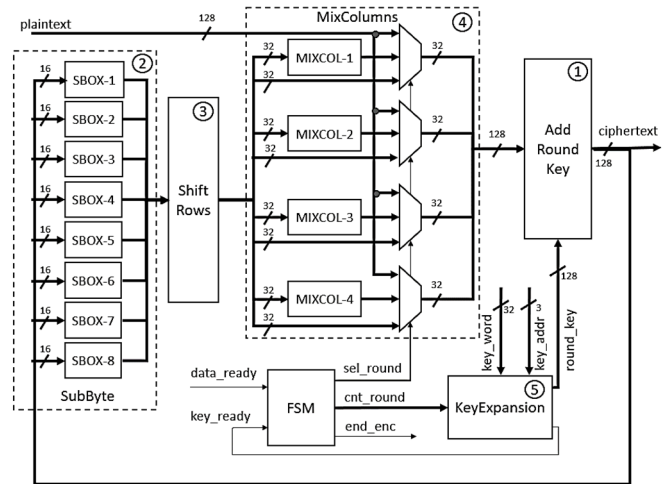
plaintext
128
MixColumns
4
2
16
SBOX-1
16
SBOX-2
16
SBOX-3
16
SBOX-4
16
SBOX-5
16
SBOX-6
16
SBOX-7
16
SBOX-8
SubByte
3
Shift Rows
32
MIXCOL-1
32
32
32
MIXCOL-2
32
32
32
MIXCOL-3
32
32
32
MIXCOL-4
32
32
128
1
Add Round Key
ciphertext
128
128
32
3
key_word
key_addr
round_key
data_ready
sel_round
FSM
cnt_round
5
KeyExpansion
key_ready
end_enc